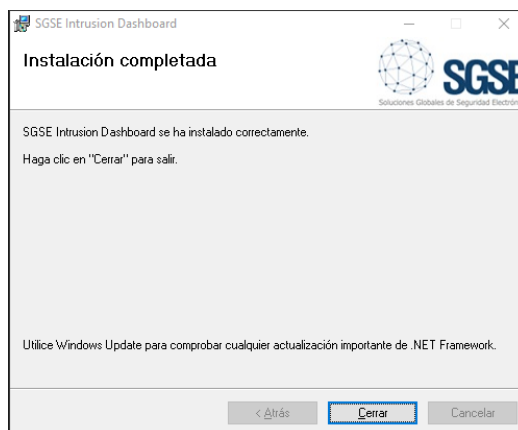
SGSE Intrusion Dashboard

Instalación completada

SGSE

Soluciones Globales de Seguridad Electrón

SGSE Intrusion Dashboard se ha instalado correctamente.

Haga clic en "Cerrar" para salir.

Utilice Windows Update para comprobar cualquier actualización importante de .NET Framework.

< Atrás

Cerrar

Cancelar